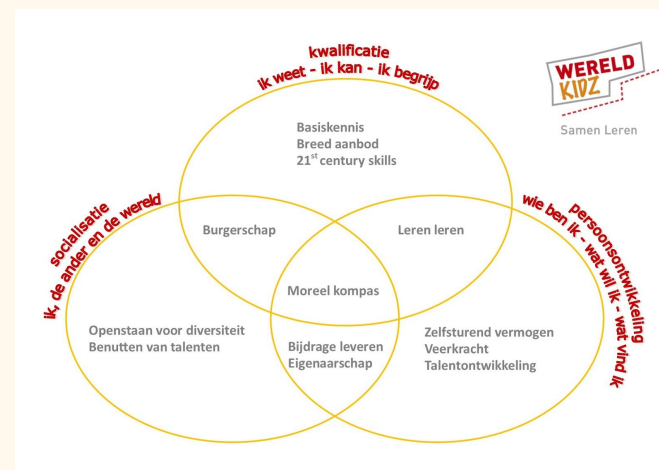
kwalificatie
ik weet - ik kan - ik begrijp

WERELD KIDZ
Samen Leren

Basiskennis
Breed aanbod
21$^{st}$ century skills

socialisatie
ik, de ander en de wereld

persoonsontwikkeling
wie ben ik - wat wil ik - wat vind ik

Burgerschap

Leren leren

Moreel kompas

Openstaan voor diversiteit
Benutten van talenten

Bijdrage leveren
Eigenaarschap

Zelfsturend vermogen
Veerkracht
Talentontwikkeling